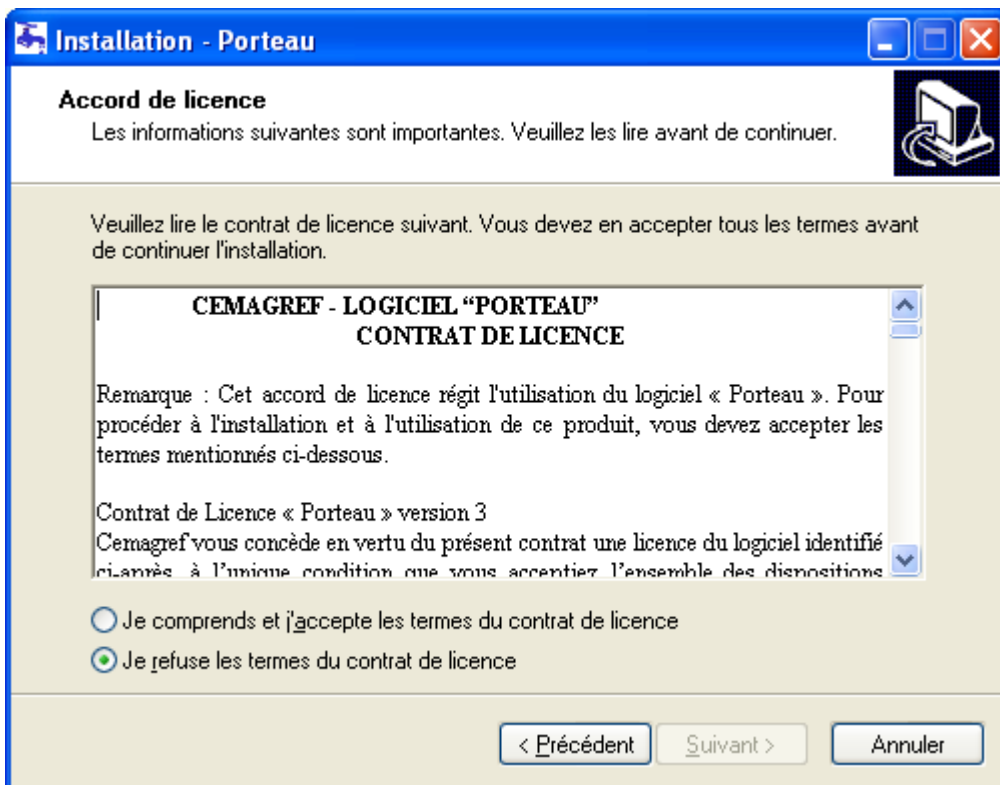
Installation - Porteau

Accord de licence
Les informations suivantes sont importantes. Veuillez les lire avant de continuer.

Veuillez lire le contrat de licence suivant. Vous devez en accepter tous les termes avant de continuer l'installation.

CEMAGREF - LOGICIEL "PORTEAU"
CONTRAT DE LICENCE

Remarque : Cet accord de licence régit l'utilisation du logiciel « Porteau ». Pour procéder à l'installation et à l'utilisation de ce produit, vous devez accepter les termes mentionnés ci-dessous.

Contrat de Licence « Porteau » version 3
Cemagref vous concède en vertu du présent contrat une licence du logiciel identifié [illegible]

Je comprends et j'accepte les termes du contrat de licence
Je refuse les termes du contrat de licence

< Précédent
Suivant >
Annuler